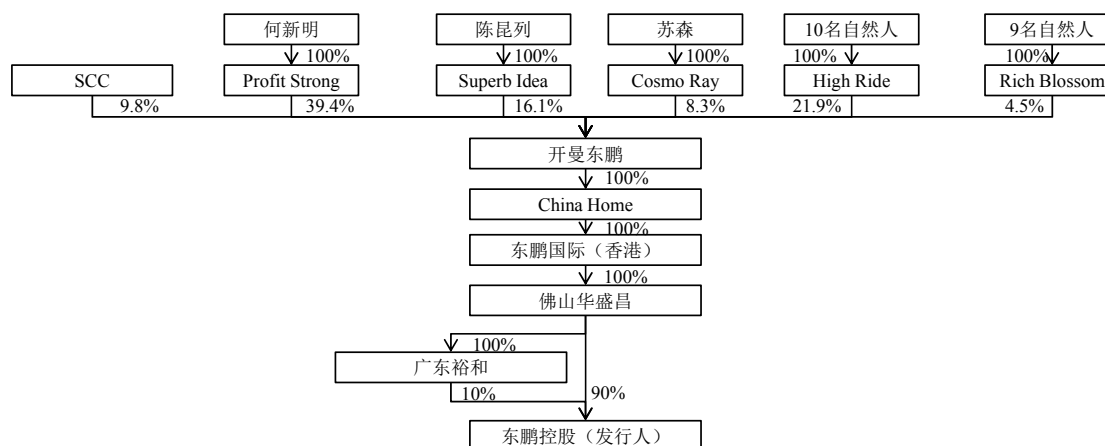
何新明

100%

陈昆列

100%

苏森

100%

10名自然人

100%

9名自然人

100%

SCC

9.8%

Profit Strong

39.4%

Superb Idea

16.1%

Cosmo Ray

8.3%

High Ride

21.9%

Rich Blossom

4.5%

开曼东鹏

100%

China Home

100%

东鹏国际（香港）

100%

佛山华盛昌

100%

广东裕和

10%

90%

东鹏控股（发行人）